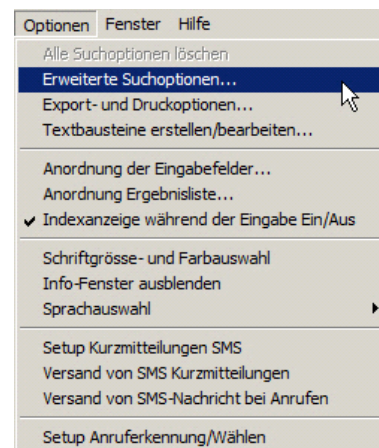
Optionen Fenster Hilfe

Alle Suchoptionen löschen
Erweiterte Suchoptionen...
Export- und Druckoptionen...
Textbausteine erstellen/bearbeiten...

Anordnung der Eingabefelder...
Anordnung Ergebnisliste...
✔ Indexanzeige während der Eingabe Ein/Aus

Schriftgrösse- und Farbauswahl
Info-Fenster ausblenden
Sprachauswahl

Setup Kurzmitteilungen SMS
Versand von SMS Kurzmitteilungen
Versand von SMS-Nachricht bei Anrufen

Setup Anruferkennung/Wählen